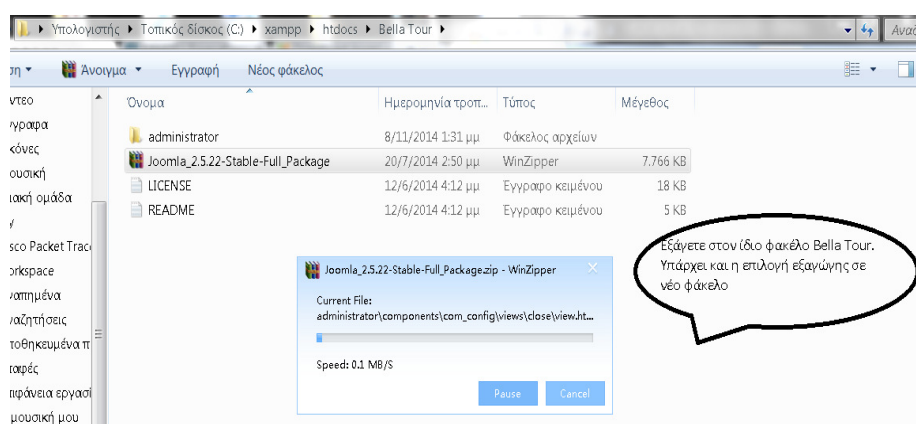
Υπολογιστής ▸ Τοπικός δίσκος (C:) ▸ xampp ▸ htdocs ▸ Bella Tour ▸

Αναζ

ση ▾ Άνοιγμα ▾ Εγγραφή Νέος φάκελος

ντεο
γγραφα
κόνες
ουσική
ιακή ομάδα
y
sco Packet Trac
orkspace
γαπημένα
ναζητήσεις
οθηκευμένα π
παφές
ιφάνεια εργασ
μουσική μου

| Όνομα | Ημερομηνία τροπ... | Τύπος | Μέγεθος |
|---|---|---|---|
| administrator | 8/11/2014 1:31 μμ | Φάκελος αρχείων | |
| Joomla_2.5.22-Stable-Full_Package | 20/7/2014 2:50 μμ | WinZipper | 7.766 KB |
| LICENSE | 12/6/2014 4:12 μμ | Έγγραφο κειμένου | 18 KB |
| README | 12/6/2014 4:12 μμ | Έγγραφο κειμένου | 5 KB |

Joomla_2.5.22-Stable-Full_Package.zip - WinZipper

Current File:
administrator\components\com_config\views\close\view.ht...

Speed: 0.1 MB/S

Pause Cancel

Εξάγετε στον ίδιο φακέλο Bella Tour. Υπάρχει και η επιλογή εξαγώγης σε νέο φάκελο